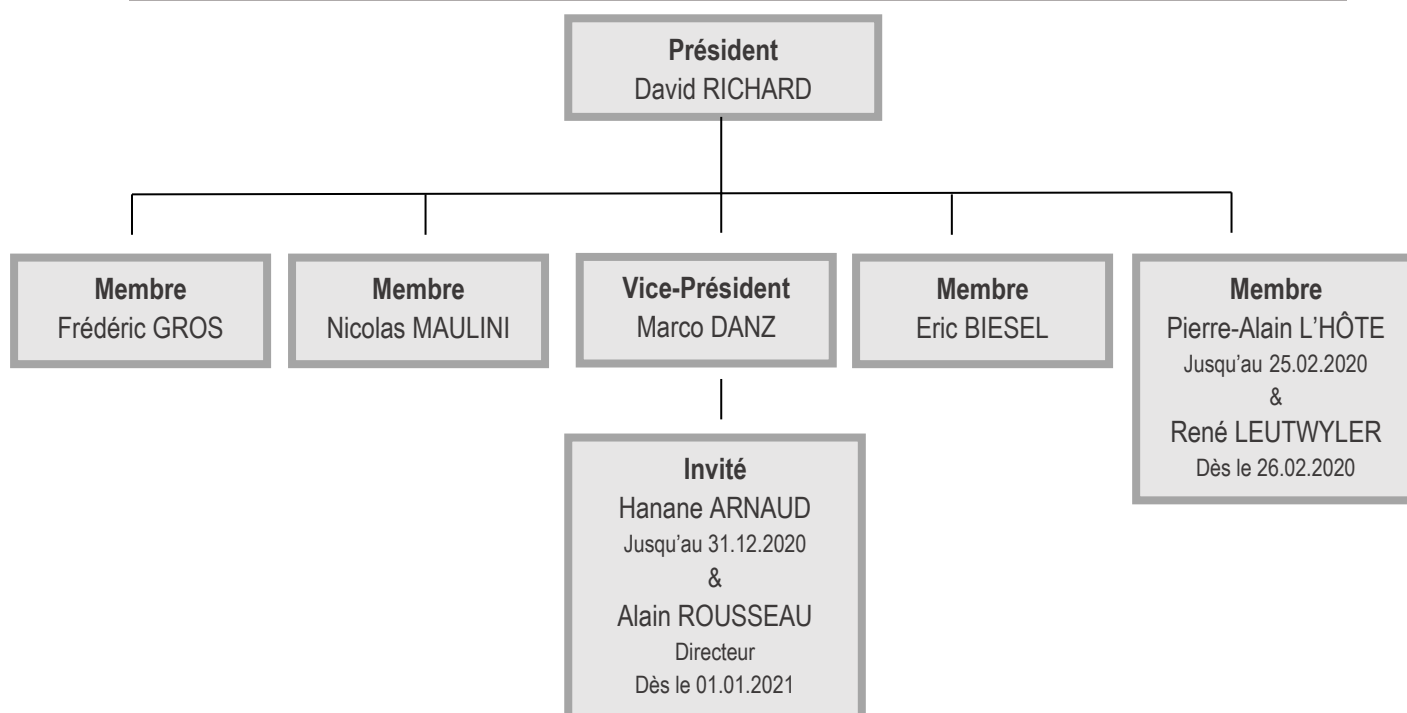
**Président**
David RICHARD

**Membre**
Frédéric GROS

**Membre**
Nicolas MAULINI

**Vice-Président**
Marco DANZ

**Membre**
Eric BIESEL

**Membre**
Pierre-Alain L'HÔTE
Jusqu'au 25.02.2020
&
René LEUTWYLER
Dès le 26.02.2020

**Invité**
Hanane ARNAUD
Jusqu'au 31.12.2020
&
Alain ROUSSEAU
Directeur
Dès le 01.01.2021